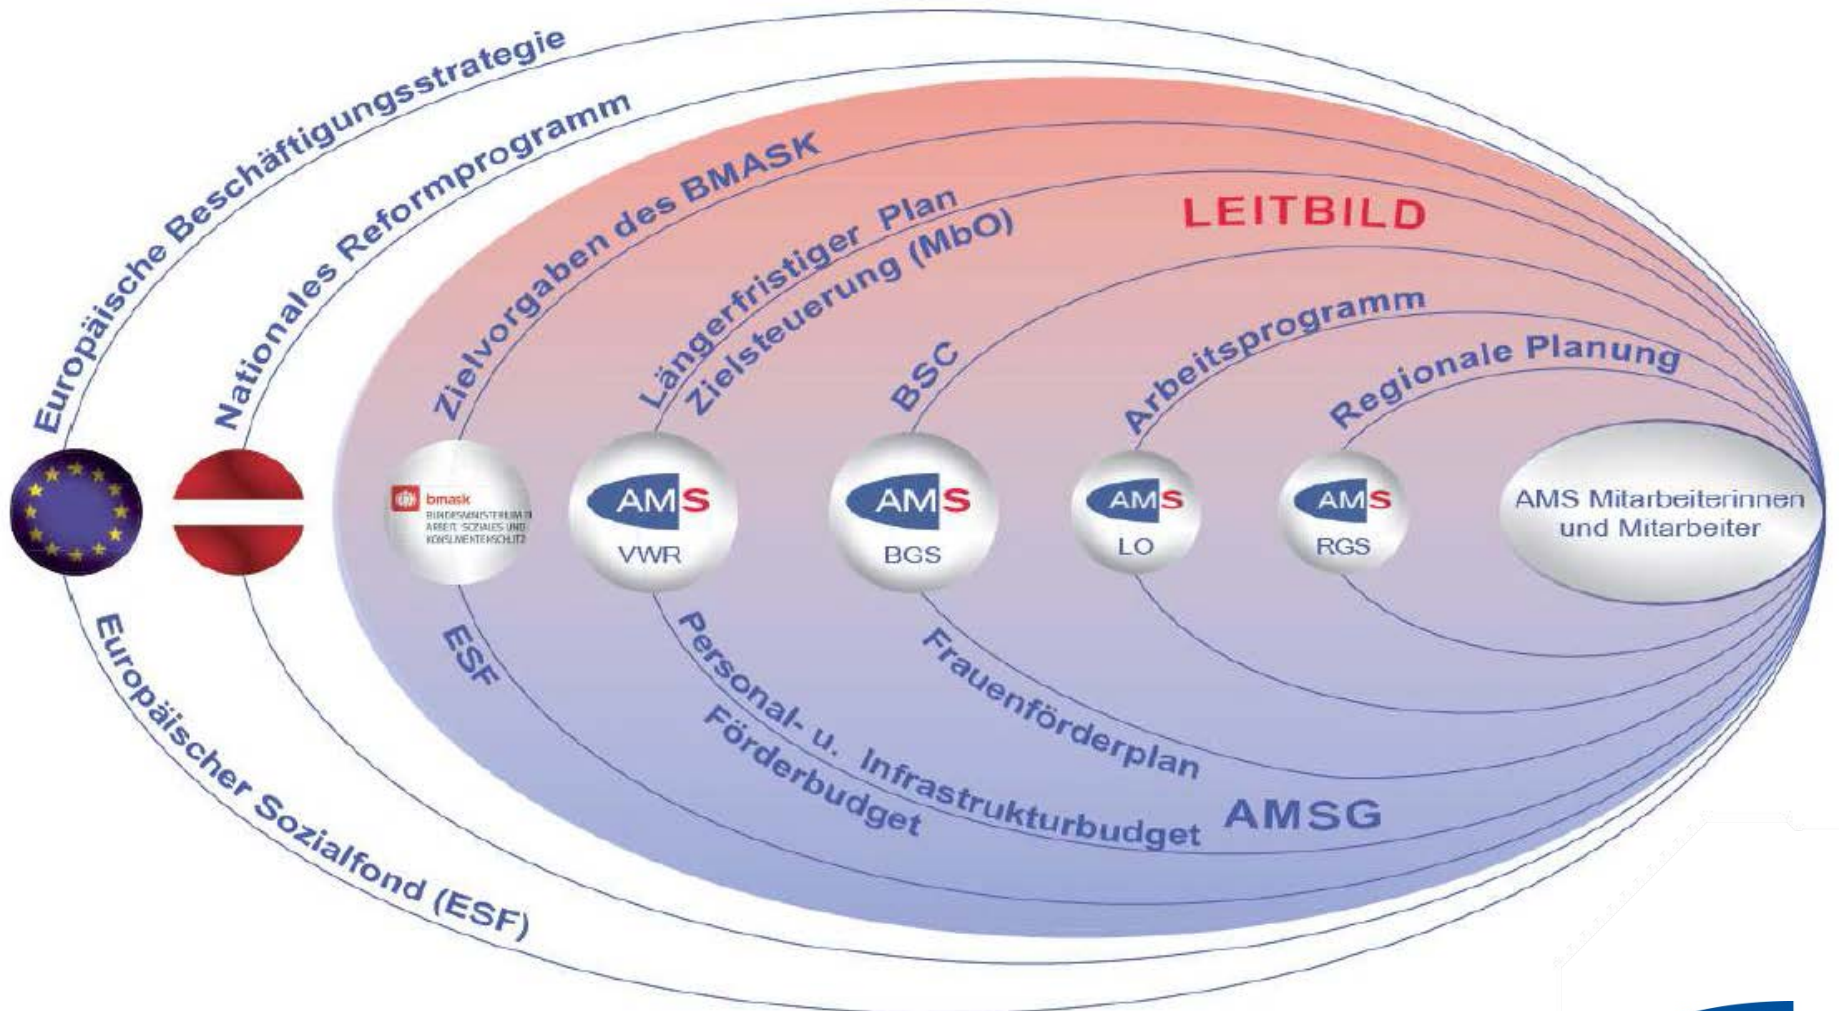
Europäische Beschäftigungsstrategie

Nationales Reformprogramm

Zielvorgaben des BMASK

Längerfristiger Plan

Zielsteuerung (MbO)

LEITBILD

BSC

Arbeitsprogramm

Regionale Planung

bmask BUNDESMINISTERIUM FÜR ARBEIT, SOZIALES UND KONSUMENTENSCHUTZ

AMS VWR

AMS BGS

AMS LO

AMS RGS

AMS Mitarbeiterinnen und Mitarbeiter

ESF

Personal- u. Infrastrukturbudget

Förderbudget

Frauenförderplan

AMSG

Europäischer Sozialfond (ESF)